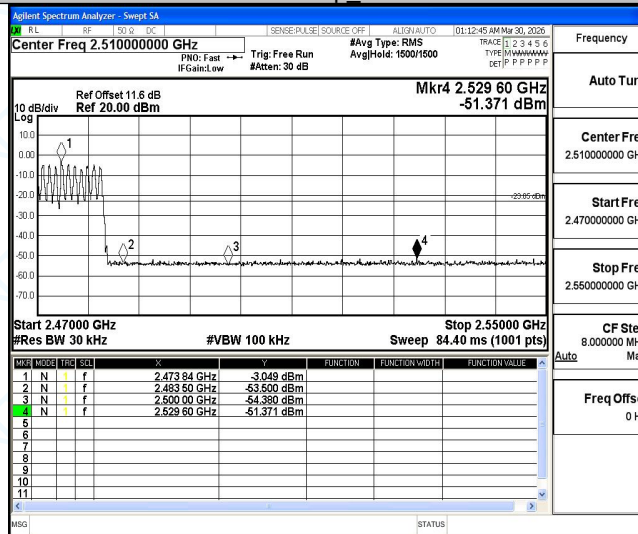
Agilent Spectrum Analyzer - Swept SA

RL RF 50 Ω DC SENSE:PULSE SOURCE OFF ALIGN AUTO 01:12:45 AM Mar 30, 2026

Center Freq 2.510000000 GHz
PNO: Fast
IFGain:Low
Trig: Free Run
#Atten: 30 dB
#Avg Type: RMS
Avg|Hold: 1500/1500
TRACE 1 2 3 4 5 6
TYPE M WWWWW
DET P P P P P P

Frequency

Ref Offset 11.6 dB
10 dB/div Ref 20.00 dBm
Log
Mkr4 2.529 60 GHz
-51.371 dBm

10.0
0.00
-10.0
-20.0
-30.0
-40.0
-50.0
-60.0
-70.0

1
2
3
4
-23.05 dBm

Start 2.47000 GHz
#Res BW 30 kHz
#VBW 100 kHz
Stop 2.55000 GHz
Sweep 84.40 ms (1001 pts)

Auto Tur

Center Fre
2.510000000 GH

Start Fre
2.470000000 GH

Stop Fre
2.550000000 GH

CF Ste
8.000000 MH
Auto Ma

Freq Offs
0 H

| MKR | MODE | TRC | SCL | X | Y | FUNCTION | FUNCTION WIDTH | FUNCTION VALUE |
|---|---|---|---|---|---|---|---|---|
| 1 | N | 1 | f | 2.473 84 GHz | -3.049 dBm | | | |
| 2 | N | 1 | f | 2.483 50 GHz | -53.500 dBm | | | |
| 3 | N | 1 | f | 2.500 00 GHz | -54.380 dBm | | | |
| 4 | N | 1 | f | 2.529 60 GHz | -51.371 dBm | | | |
| 5 | | | | | | | | |
| 6 | | | | | | | | |
| 7 | | | | | | | | |
| 8 | | | | | | | | |
| 9 | | | | | | | | |
| 10 | | | | | | | | |
| 11 | | | | | | | | |

MSG STATUS